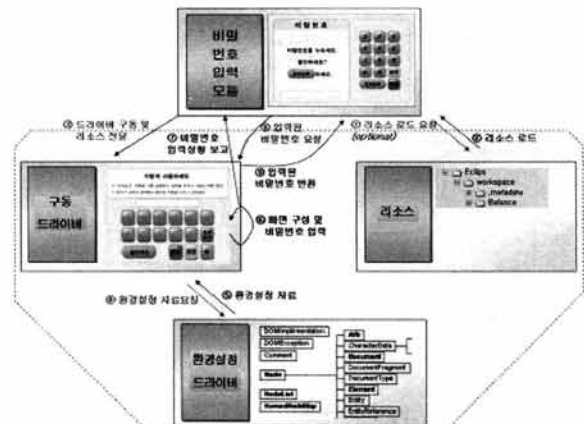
비밀
번호
입력
모듈

비밀번호

비밀번호를 누르세요.

③ 드라이버 구동 및 리소스 전달

⑦ 비밀번호 입력상황 보고

⑧ 입력된 비밀번호 요청

① 리소스 로드 요청 (xpSmart)

② 리소스 로드

⑨ 입력된 비밀번호 반환

구동
드라이버

⑥ 화면 구성 및 비밀번호 입력

리소스

Eclips
workspace
.metadata
Balance

④ 환경설정 시도요청

⑤ 환경설정 처리

환경설정
드라이버

DOMImplementation
DOMException
Comment
Node
NodeList
NamedNodeMap
Attr
CharacterData
Document
DocumentFragment
DocumentType
Element
Entity
EntityReference